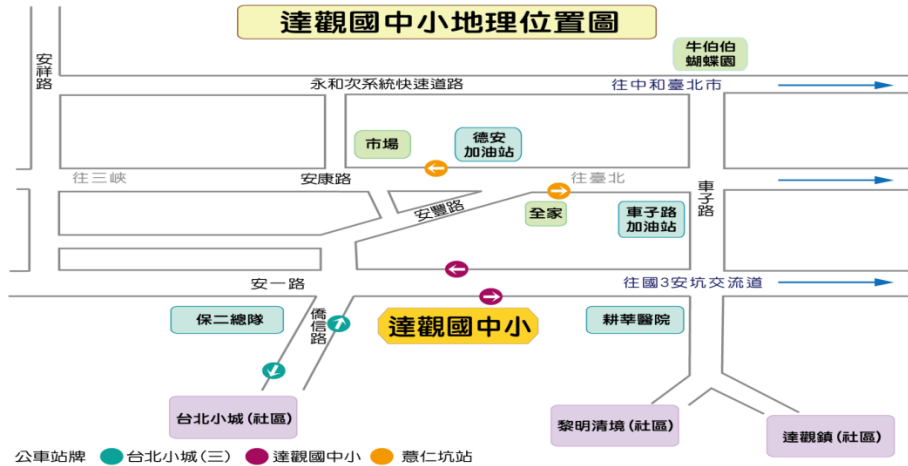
達觀國中小地理位置圖

牛伯伯
蝴蝶園

安祥路

永和次系統快速道路

往中和臺北市

市場

德安
加油站

往三峽

安康路

往臺北

車子路

安豐路

全家

車子路
加油站

安一路

往國3安坑交流道

保二總隊

僑信路

達觀國中小

耕莘醫院

台北小城（社區）

黎明清境（社區）

達觀鎮（社區）

公車站牌 台北小城（三） 達觀國中小 薏仁坑站